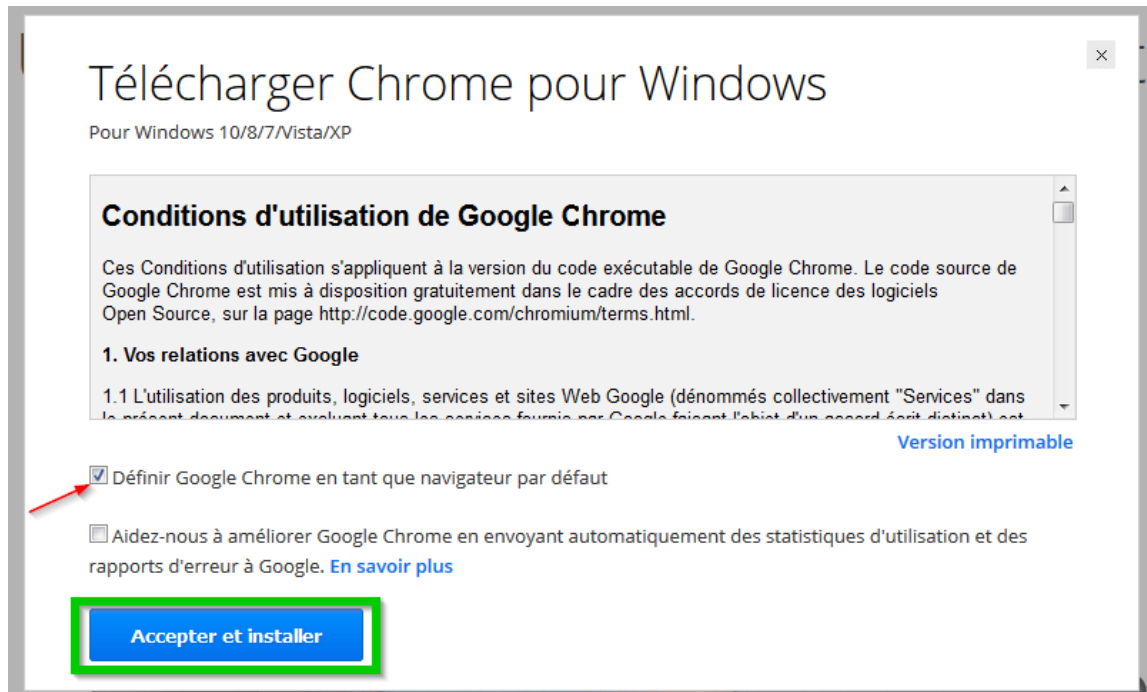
×

Télécharger Chrome pour Windows

Pour Windows 10/8/7/Vista/XP

Conditions d'utilisation de Google Chrome

Ces Conditions d'utilisation s'appliquent à la version du code exécutable de Google Chrome. Le code source de Google Chrome est mis à disposition gratuitement dans le cadre des accords de licence des logiciels Open Source, sur la page http://code.google.com/chromium/terms.html.

1. Vos relations avec Google

1.1 L'utilisation des produits, logiciels, services et sites Web Google (dénommés collectivement "Services" dans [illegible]

Version imprimable

Définir Google Chrome en tant que navigateur par défaut

Aidez-nous à améliorer Google Chrome en envoyant automatiquement des statistiques d'utilisation et des rapports d'erreur à Google. En savoir plus

Accepter et installer